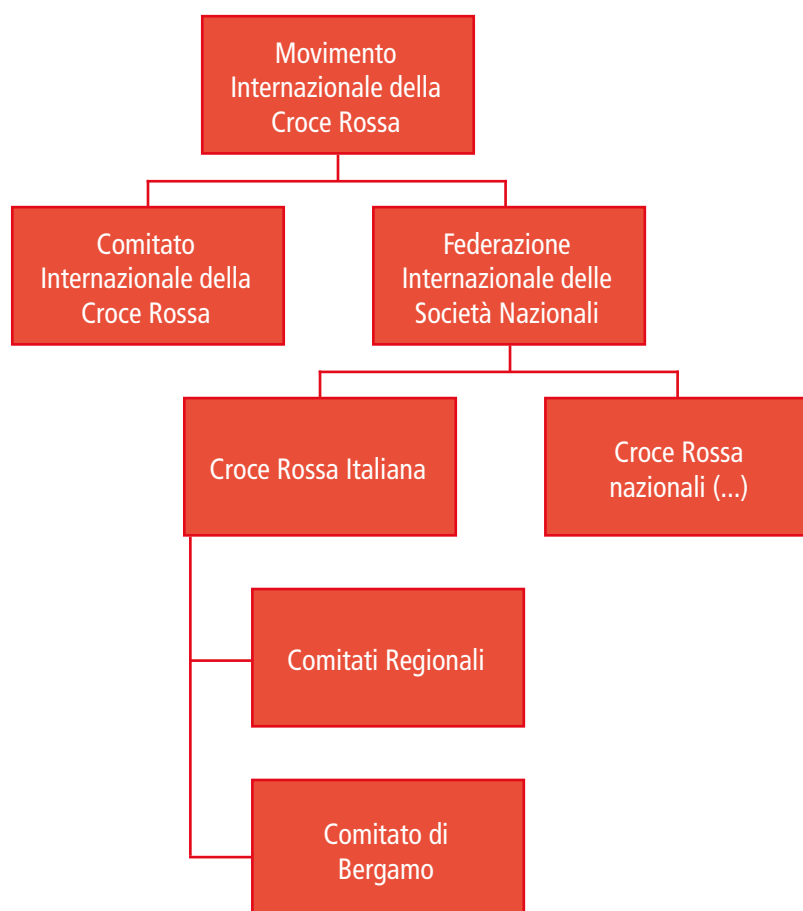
Movimento Internazionale della Croce Rossa

Comitato Internazionale della Croce Rossa

Federazione Internazionale delle Società Nazionali

Croce Rossa Italiana

Croce Rossa nazionali (...)

Comitati Regionali

Comitato di Bergamo